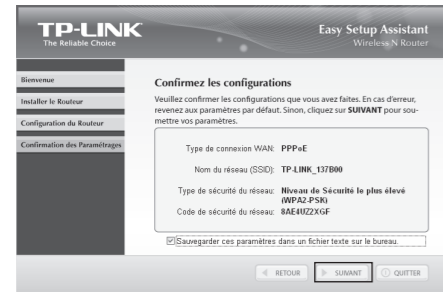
TP-LINK
The Reliable Choice

Easy Setup Assistant
Wireless N Router

Bienvenue
Installer le Routeur
Configuration du Routeur
Confirmation des Paramètrages

Confirmez les configurations

Veuillez confirmer les configurations que vous avez faites. En cas d'erreur, revenez aux paramètres par défaut. Sinon, cliquez sur SUIVANT pour soumettre vos paramètres.

| | |
|---|---|
| Type de connexion WAN: | PPPoE |
| Nom du réseau (SSID): | TP-LINK_137B00 |
| Type de sécurité du réseau: | Niveau de Sécurité le plus élevé (WPA2-PSK) |
| Code de sécurité du réseau: | 8AE4UZZXGF |

☑ Sauvegarder ces paramètres dans un fichier texte sur le bureau.

RETOUR SUIVANT QUITTER